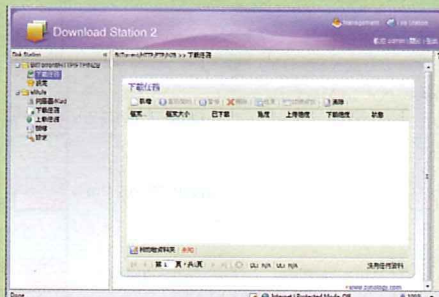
Download Station 2

Management Log Station

Task Station

BT/Torrent/HTTP/FTP/NZB > 下載任務

下載任務

新增 重新開始 暫停 刪除 清除

檔案 檔案大小 已下載 進度 上傳速度 下載速度 狀態

第 1 頁 / 共 1 頁

www.synology.com

Done

Internet | Protected Mode: Off

100%

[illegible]